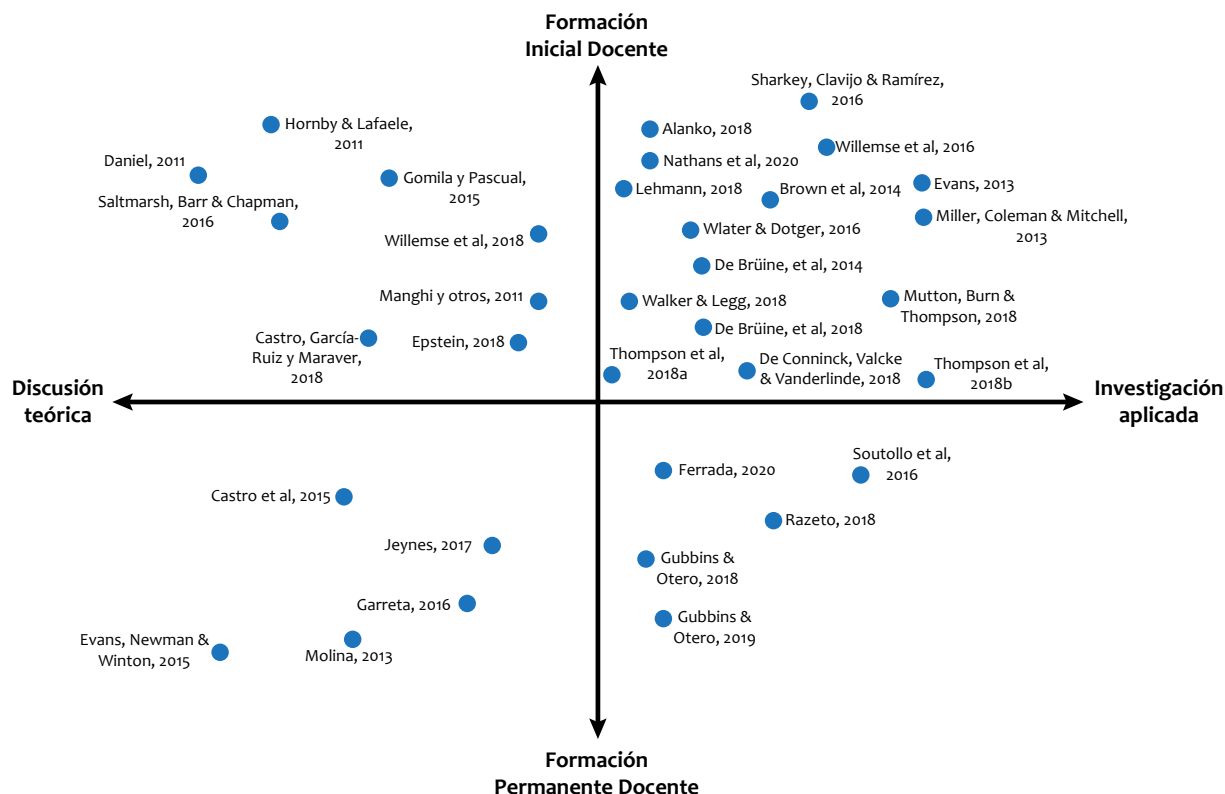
Formación Inicial Docente

Sharkey, Clavijo & Ramírez, 2016

Hornby & Lafaele, 2011

Alanko, 2018

Willemse et al, 2016

Daniel, 2011

Nathans et al, 2020

Gomila y Pascual, 2015

Lehmann, 2018

Brown et al, 2014

Evans, 2013

Saltmarsh, Barr & Chapman, 2016

Miller, Coleman & Mitchell, 2013

Willemse et al, 2018

Wlater & Dotger, 2016

De Brüine, et al, 2014

Manghi y otros, 2011

Walker & Legg, 2018

Mutton, Burn & Thompson, 2018

De Brüine, et al, 2018

Castro, García-Ruiz y Maraver, 2018

Epstein, 2018

Thompson et al, 2018a

De Conninck, Valcke & Vanderlinde, 2018

Thompson et al, 2018b

Discusión teórica

Investigación aplicada

Soutollo et al, 2016

Ferrada, 2020

Castro et al, 2015

Razeto, 2018

Jeynes, 2017

Gubbins & Otero, 2018

Garreta, 2016

Gubbins & Otero, 2019

Evans, Newman & Winton, 2015

Molina, 2013

Formación Permanente Docente